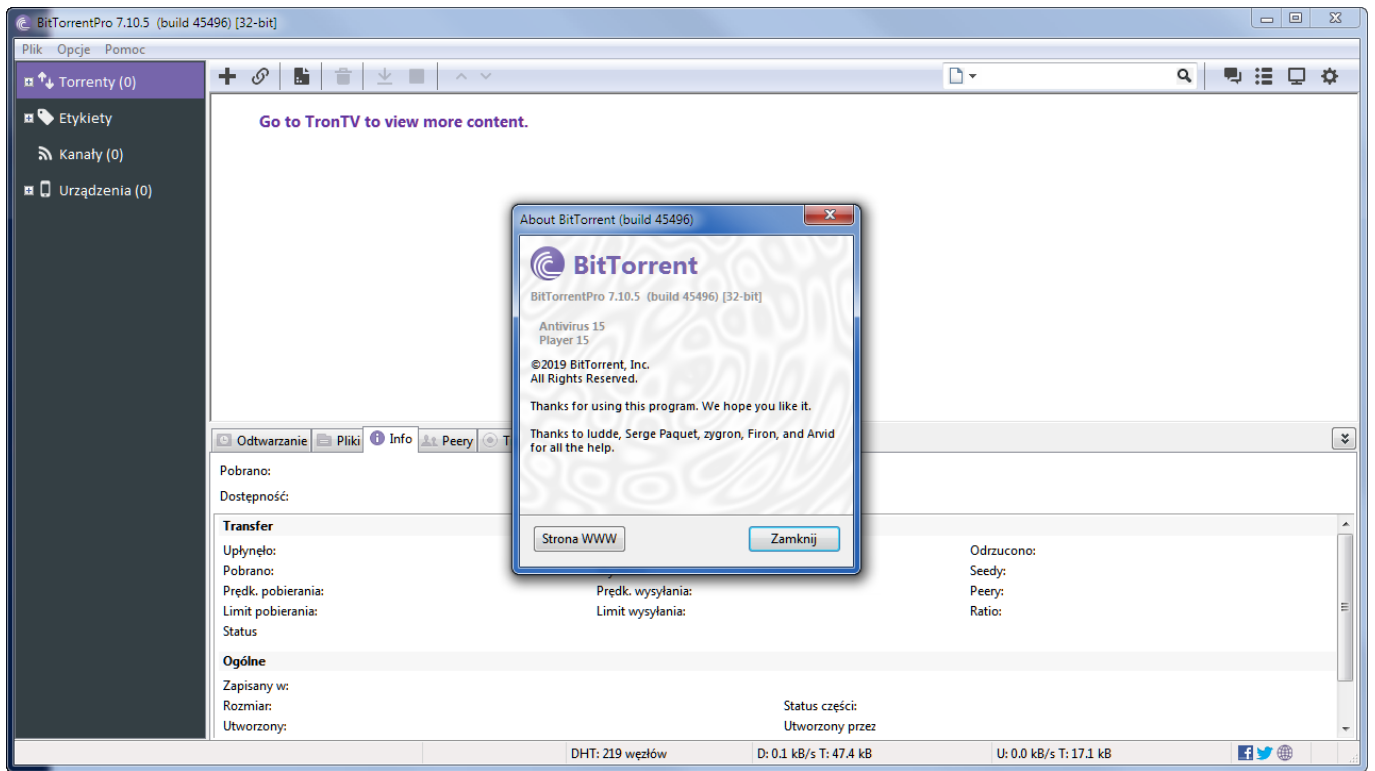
BitTorrentPro 7.10.5 (build 45496) [32-bit]

Plik Opcje Pomoc

Torrenty (0)
Etykiety
Kanały (0)
Urządzenia (0)

Go to TronTV to view more content.

About BitTorrent (build 45496)

BitTorrent

BitTorrentPro 7.10.5 (build 45496) [32-bit]

Antivirus 15
Player 15

©2019 BitTorrent, Inc.
All Rights Reserved.

Thanks for using this program. We hope you like it.

Thanks to ludde, Serge Paquet, zygron, Firon, and Arvid for all the help.

Strona WWW
Zamknij

Odtwarzanie | Pliki | Info | Peery | T

Pobrano:
Dostępność:

Transfer
Upłynęło:
Pobrano:
Prędk. pobierania:
Limit pobierania:
Status
Prędk. wysyłania:
Limit wysyłania:
Odrzucono:
Seedy:
Peery:
Ratio:

Ogólne
Zapisany w:
Rozmiar:
Utworzony:
Status części:
Utworzony przez

DHT: 219 węzłów
D: 0.1 kB/s T: 47.4 kB
U: 0.0 kB/s T: 17.1 kB